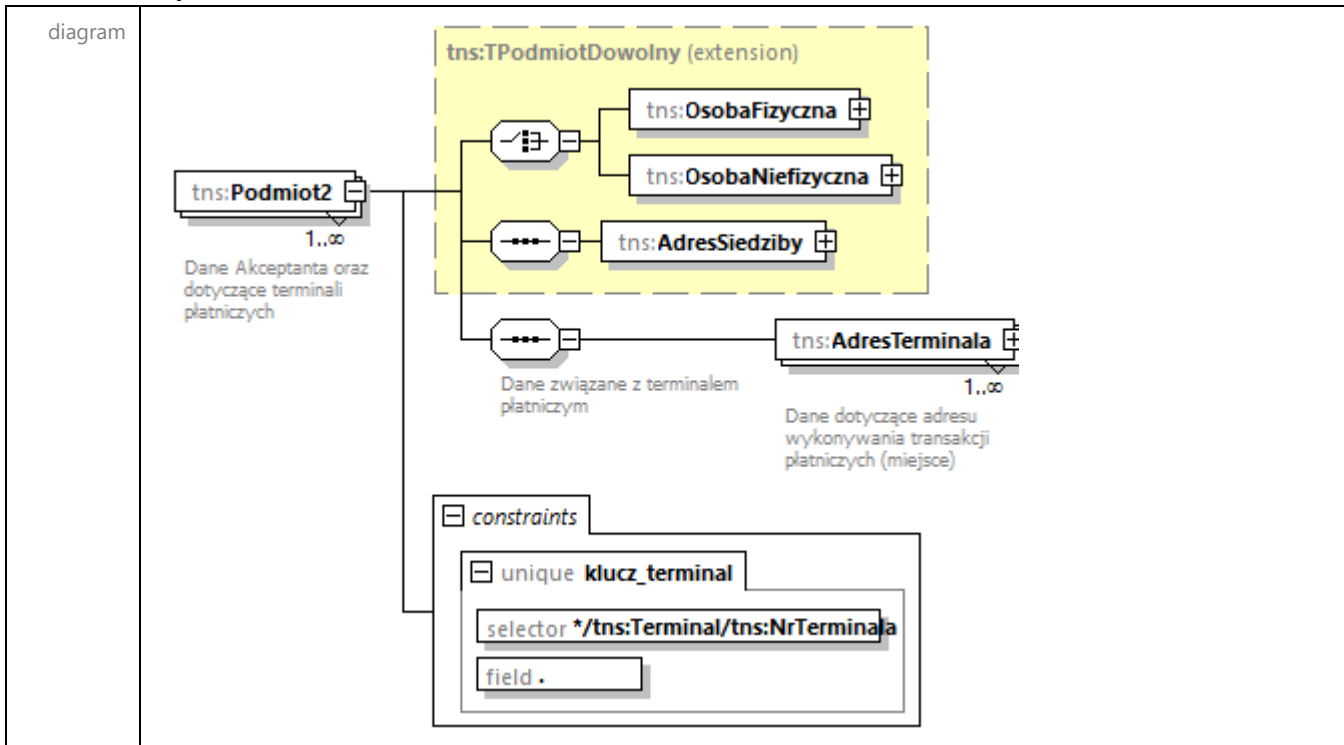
diagram

tns:TPodmiotDowolny (extension)

tns:OsobaFizyczna

tns:OsobaNiefizyczna

tns:Podmiot2

1..∞

Dane Akceptanta oraz dotyczące terminali płatniczych

tns:AdresSiedziby

tns:AdresTerminala

1..∞

Dane związane z terminalem płatniczym

Dane dotyczące adresu wykonywania transakcji płatniczych (miejsce)

constraints

unique klucz_terminal

selector */tns:Terminal/tns:NrTerminala

field .